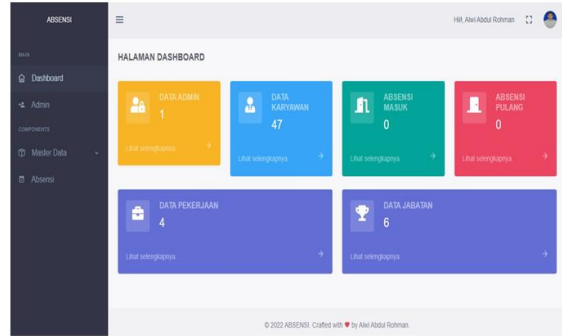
ABSENSI

MAIN

Dashboard

Admin

COMPONENTS

Master Data

Absensi

Hi!, Alwi Abdul Rohman

HALAMAN DASHBOARD

DATA ADMIN
1
Lihat selengkapnya

DATA KARYAWAN
47
Lihat selengkapnya

ABSENSI MASUK
0
Lihat selengkapnya

ABSENSI PULANG
0
Lihat selengkapnya

DATA PEKERJAAN
4
Lihat selengkapnya

DATA JABATAN
6
Lihat selengkapnya

© 2022 ABSENSI. Crafted with ♥ by Alwi Abdul Rohman.